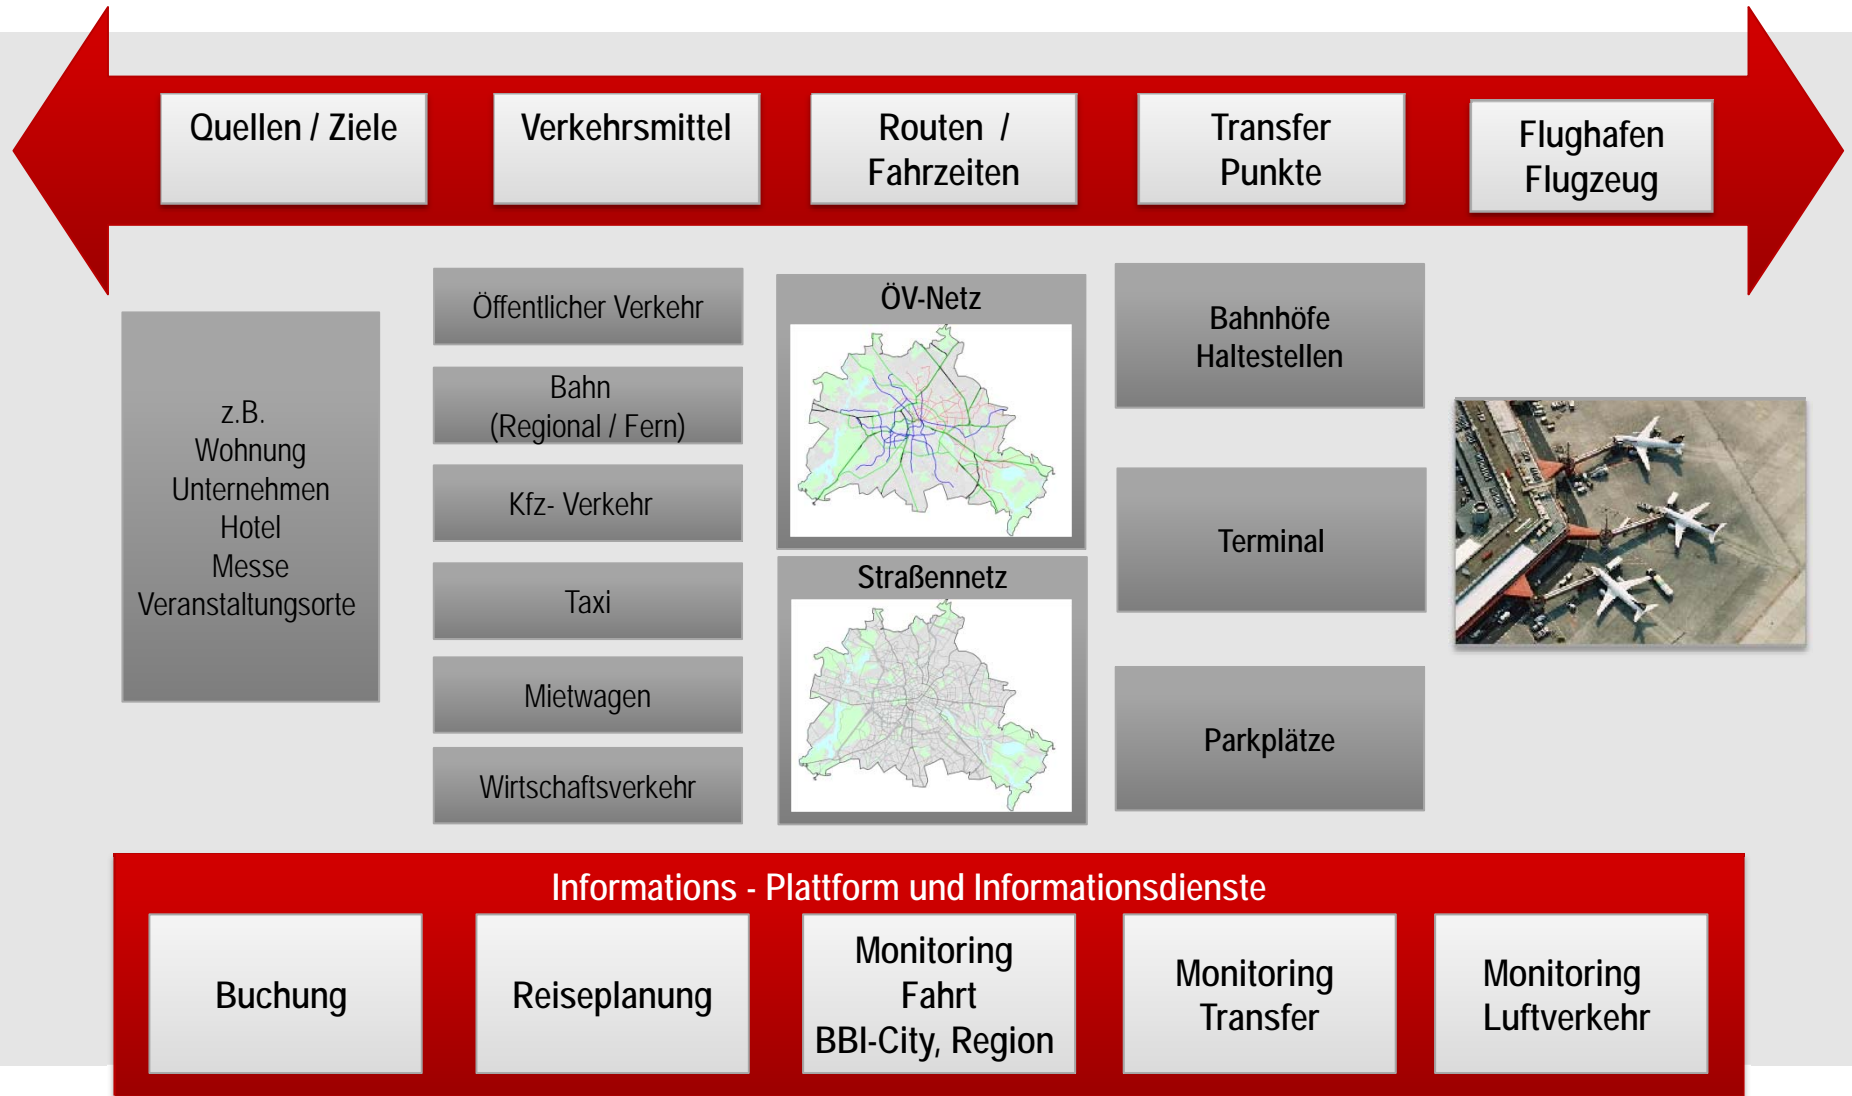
Quellen / Ziele

Verkehrsmittel

Routen / Fahrzeiten

Transfer Punkte

Flughafen Flugzeug

z.B.
Wohnung
Unternehmen
Hotel
Messe
Veranstaltungsorte

Öffentlicher Verkehr

Bahn (Regional / Fern)

Kfz- Verkehr

Taxi

Mietwagen

Wirtschaftsverkehr

ÖV-Netz

Straßennetz

Bahnhöfe Haltestellen

Terminal

Parkplätze

Informations - Plattform und Informationsdienste

Buchung

Reiseplanung

Monitoring Fahrt BBI-City, Region

Monitoring Transfer

Monitoring Luftverkehr